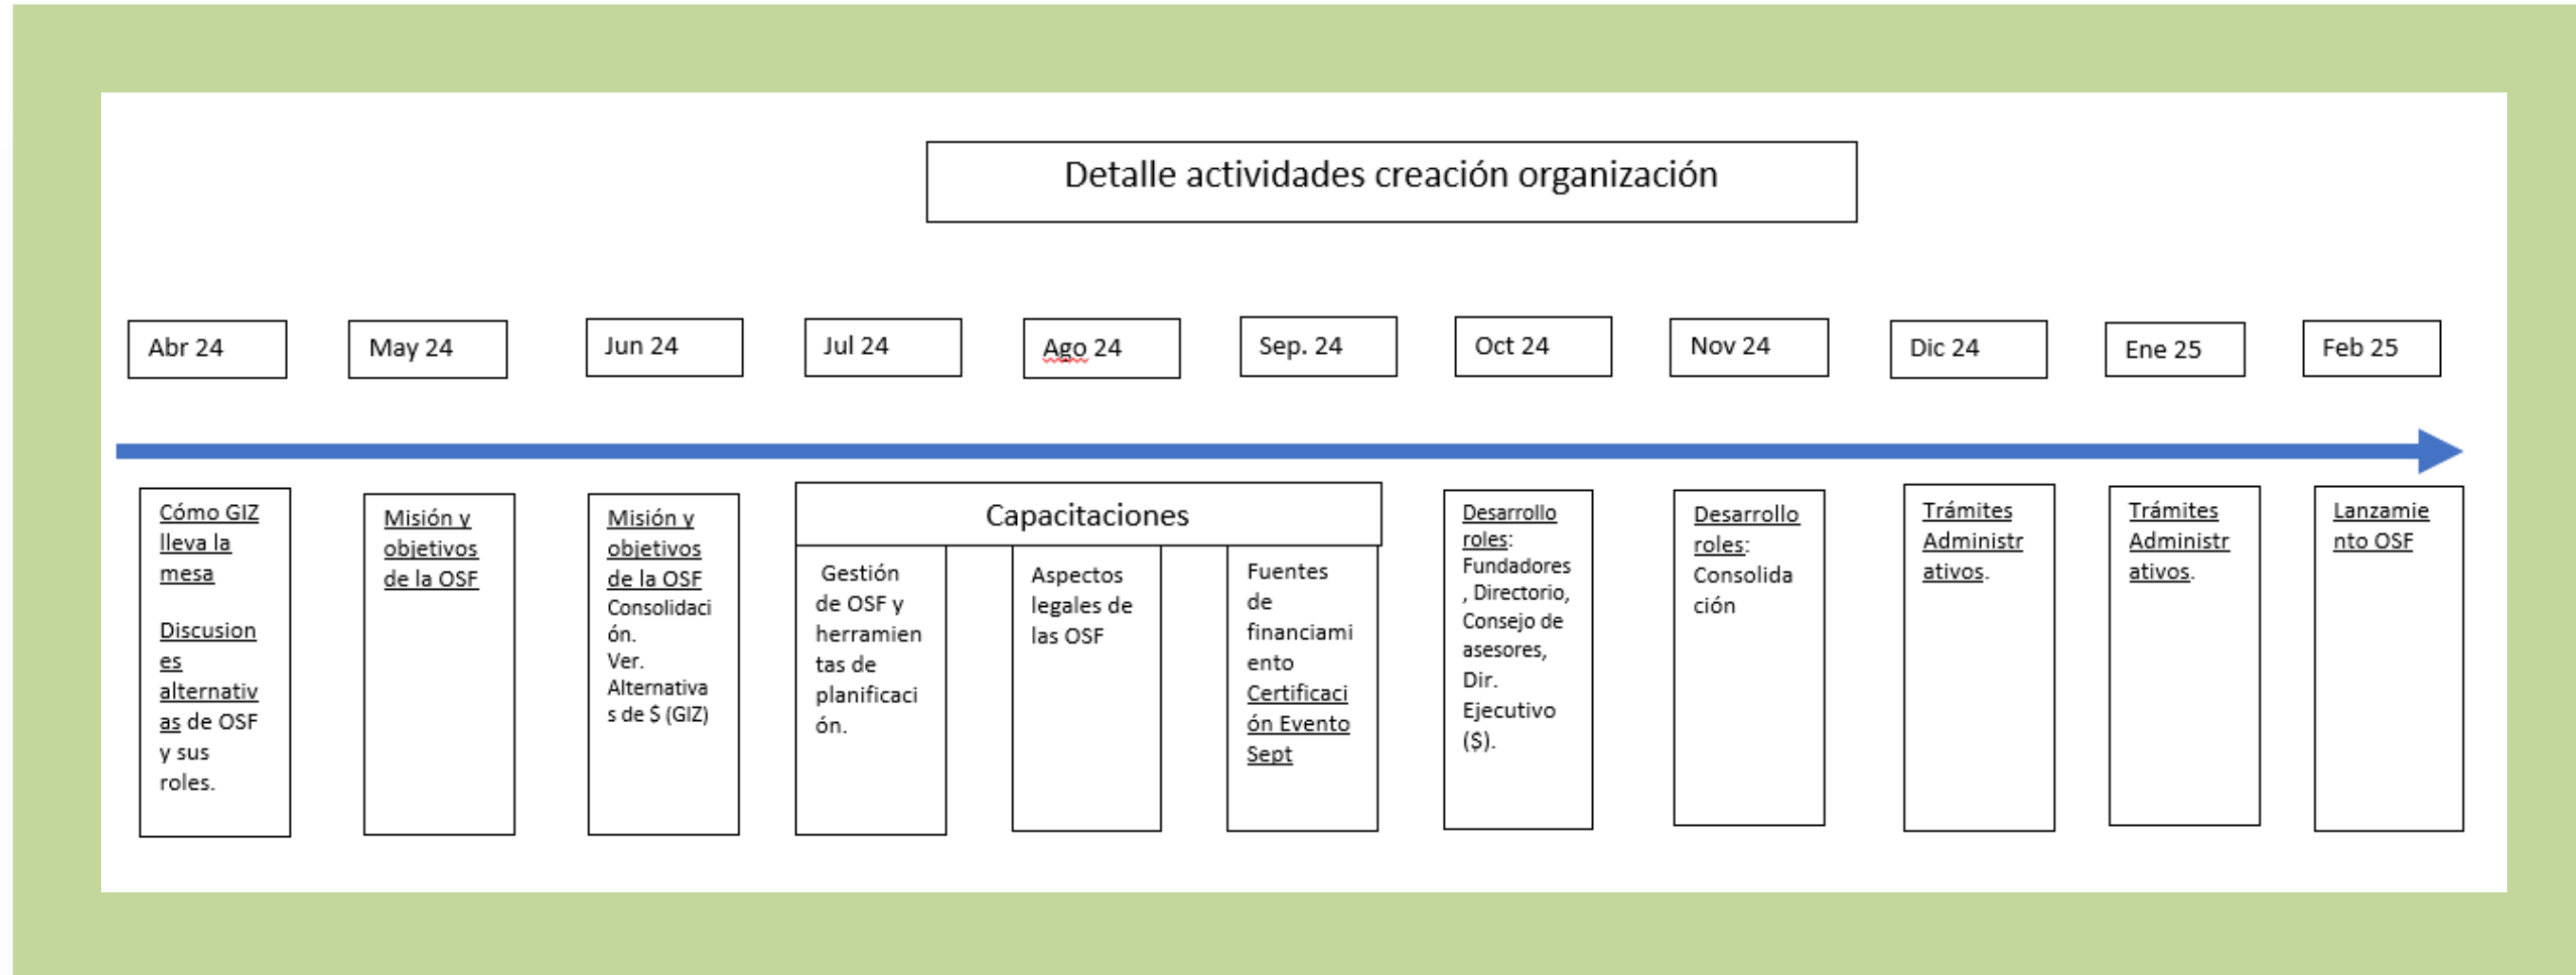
Detalle actividades creación organización

Abr 24

May 24

Jun 24

Jul 24

Ago 24

Sep. 24

Oct 24

Nov 24

Dic 24

Ene 25

Feb 25

Cómo GIZ lleva la mesa

Discusiones alternativas de OSF y sus roles.

Misión y objetivos de la OSF

Misión y objetivos de la OSF Consolidación. Ver. Alternativas de $ (GIZ)

Capacitaciones

Gestión de OSF y herramientas de planificación.

Aspectos legales de las OSF

Fuentes de financiamiento Certificación Evento Sept

Desarrollo roles: Fundadores, Directorio, Consejo de asesores, Dir. Ejecutivo ($).

Desarrollo roles: Consolidación

Trámites Administrativos.

Trámites Administrativos.

Lanzamiento OSF